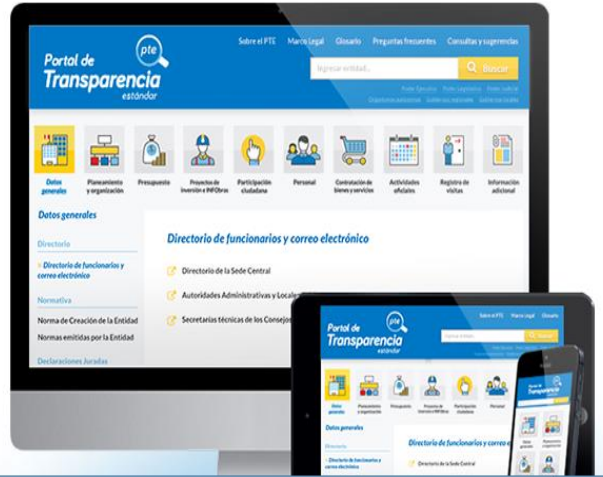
Portal de Transparencia estándar

pte

Sobre el PTE Marco Legal Glosario Preguntas frecuentes Consultas y sugerencias

Ingresar entidad...

Buscar

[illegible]

Datos generales

Planeamiento y organización

Presupuesto

Proyectos de inversión e INFOBras

Participación ciudadana

Personal

Contratación de bienes y servicios

Actividades oficiales

Registro de visitas

Información adicional

Datos generales

Directorio

Directorio de funcionarios y correo electrónico

Normativa

Norma de Creación de la Entidad

Normas emitidas por la Entidad

Declaraciones Juradas

Directorio de funcionarios y correo electrónico

Directorio de la Sede Central

Autoridades Administrativas y Locales

Secretarías técnicas de los Consejos

Portal de Transparencia estándar

pte

Sobre el PTE Marco Legal Glosario

Buscar

Datos generales

Planeamiento y organización

Presupuesto

Proyectos de inversión e INFOBras

Participación ciudadana

Personal

Datos generales

Directorio

Directorio de funcionarios y correo electrónico

Directorio de funcionarios y correo e

Directorio de la Sede Central

Portal de Transparencia

Datos generales

Planeamiento y organización